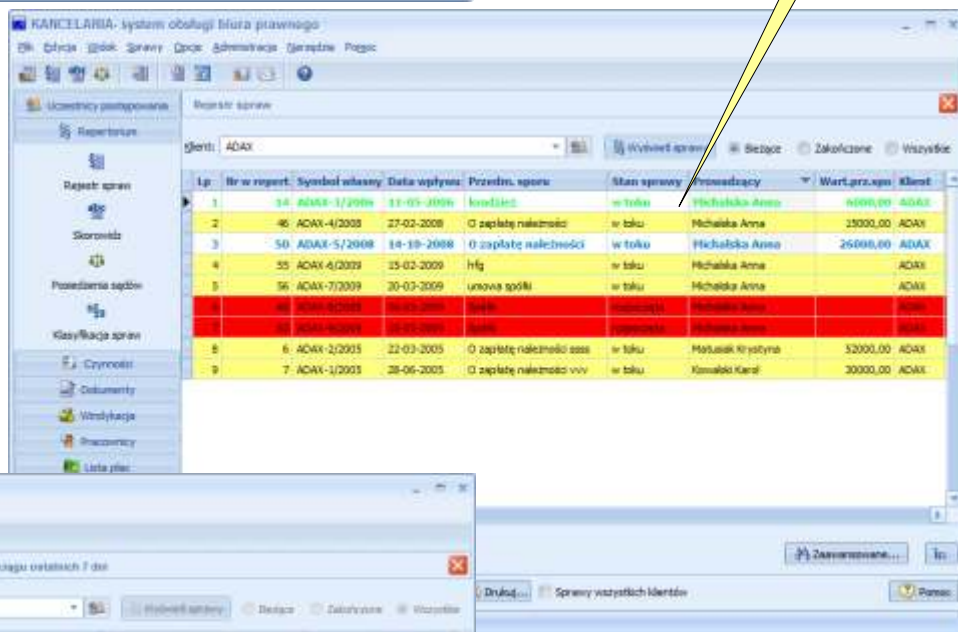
KANCELARIA- system obsługi biura prawnego

Plik Edycja Widok Sprawy Opcje Administracja Narzędzia Pomoc

Uczestnicy postępowania
Repertorium
Rejestr spraw
Skorowidz
Posiedzenia sądów
Klasyfikacja spraw
Czynności
Dokumenty
Windykacja
Pracownicy
Lista płac

Rejestr spraw

Klient: ADAX

Wyświetl sprawy
Bieżące
Zakończone
Wszystkie

| Lp | Nr w repert | Symbol własny | Data wpływu | Przedm. sporu | Stan sprawy | Prowadzący | Wart.prz.spo | Klient |
|---|---|---|---|---|---|---|---|---|
| 1 | 14 | ADAX-3/2006 | 11-05-2006 | kradzież | w toku | Michalska Anna | 6000,00 | ADAX |
| 2 | 46 | ADAX-4/2008 | 27-02-2008 | O zapłatę należności | w toku | Michalska Anna | 15000,00 | ADAX |
| 3 | 50 | ADAX-5/2008 | 14-10-2008 | O zapłatę należności | w toku | Michalska Anna | 26000,00 | ADAX |
| 4 | 55 | ADAX-6/2009 | 15-02-2009 | hfg | w toku | Michalska Anna | | ADAX |
| 5 | 56 | ADAX-7/2009 | 20-03-2009 | umowa spółki | w toku | Michalska Anna | | ADAX |
| 6 | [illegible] | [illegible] | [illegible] | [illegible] | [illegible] | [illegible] | | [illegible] |
| 7 | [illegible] | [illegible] | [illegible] | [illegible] | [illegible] | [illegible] | | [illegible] |
| 8 | 6 | ADAX-2/2005 | 22-03-2005 | O zapłatę należności ssss | w toku | Matusiak Krystyna | 52000,00 | ADAX |
| 9 | 7 | ADAX-1/2005 | 28-06-2005 | O zapłatę należności vvvv | w toku | Kowalski Karol | 30000,00 | ADAX |

Zaawansowane...
Drukuj...
Sprawy wszystkich klientów
Pomoc

ciągu ostatnich 7 dni
Wyświetl sprawy
Bieżące
Zakończone
Wszystkie